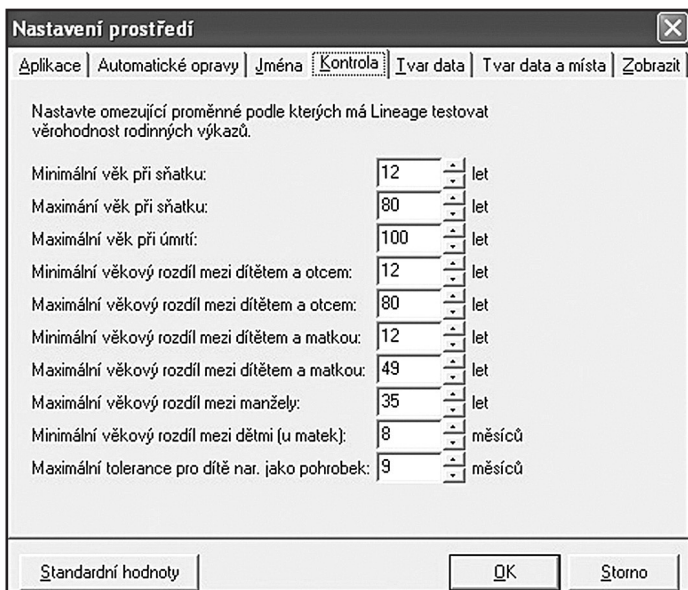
Nastavení prostředí

Aplikace | Automatické opravy | Jména | Kontrola | Tvar data | Tvar data a místa | Zobrazit

Nastavte omezující proměnné podle kterých má Lineage testovat věrohodnost rodinných výkazů.

| | | |
|---|---|---|
| Minimální věk při sňatku: | 12 | let |
| Maximání věk při sňatku: | 80 | let |
| Maximální věk při úmrtí: | 100 | let |
| Minimální věkový rozdíl mezi dítětem a otcem: | 12 | let |
| Maximální věkový rozdíl mezi dítětem a otcem: | 80 | let |
| Minimální věkový rozdíl mezi dítětem a matkou: | 12 | let |
| Maximální věkový rozdíl mezi dítětem a matkou: | 49 | let |
| Maximální věkový rozdíl mezi manžely: | 35 | let |
| Minimální věkový rozdíl mezi dětmi (u matek): | 8 | měsíců |
| Maximální tolerance pro dítě nar. jako pohrobek: | 9 | měsíců |

Standardní hodnoty

OK

Storno